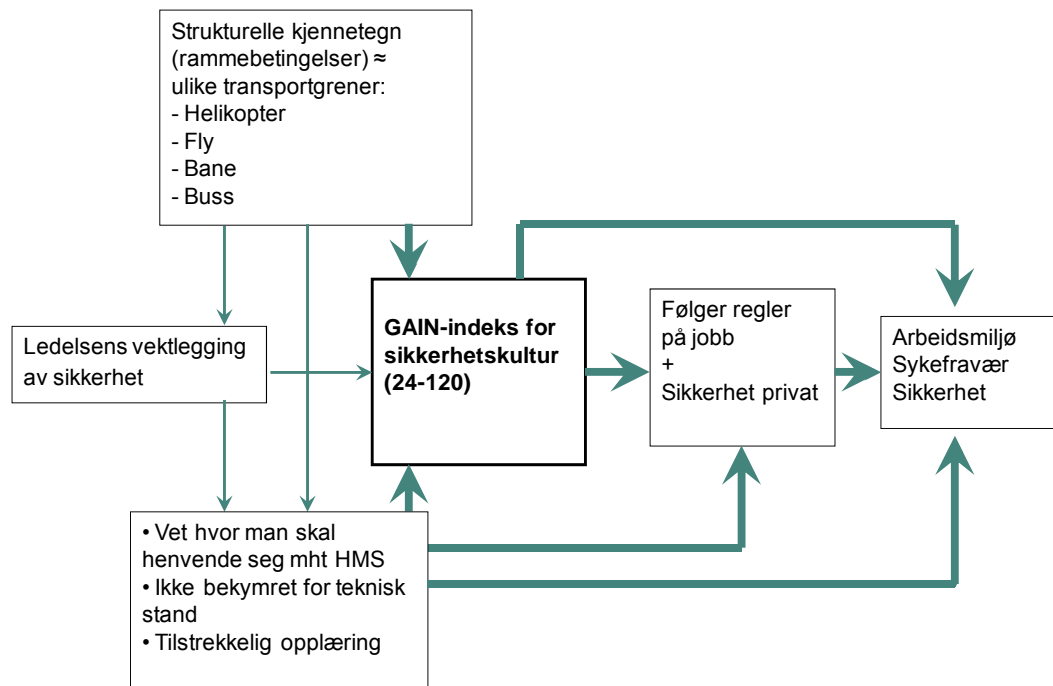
Strukturelle kjennetegn (rammebetingelser) ≈ ulike transportgrener:
- Helikopter
- Fly
- Bane
- Buss

Ledelsens vektlegging av sikkerhet

GAIN-indeks for sikkerhetskultur (24-120)

Følger regler på jobb
+
Sikkerhet privat

Arbeidsmiljø
Sykefravær
Sikkerhet

• Vet hvor man skal henvende seg mht HMS
• Ikke bekymret for teknisk stand
• Tilstrekkelig opplæring